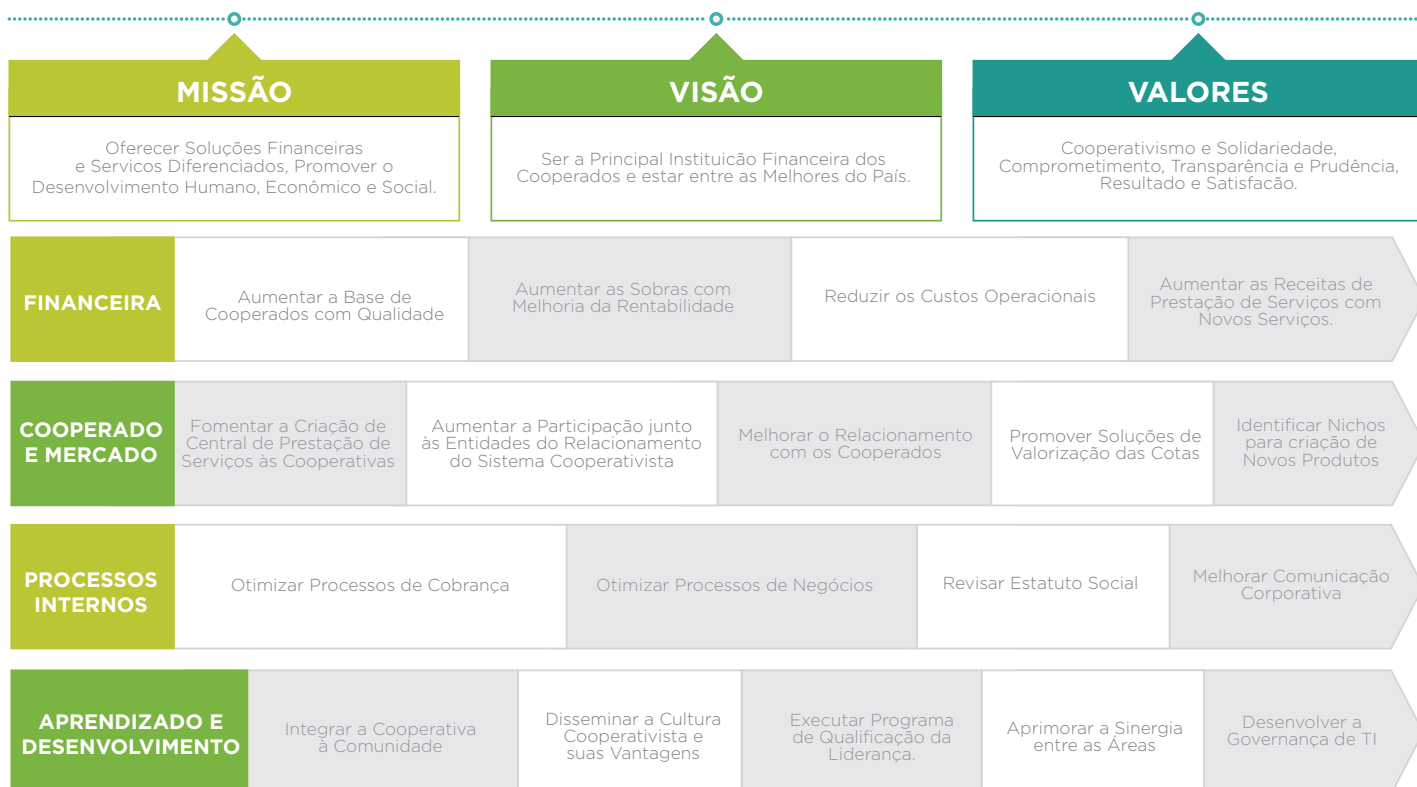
MISSÃO

Oferecer Soluções Financeiras e Servicos Diferenciados, Promover o Desenvolvimento Humano, Econômico e Social.

VISÃO

Ser a Principal Instituicão Financeira dos Cooperados e estar entre as Melhores do País.

VALORES

Cooperativismo e Solidariedade, Comprometimento, Transparência e Prudência, Resultado e Satisfacão.

FINANCEIRA

Aumentar a Base de Cooperados com Qualidade

Aumentar as Sobras com Melhoria da Rentabilidade

Reduzir os Custos Operacionais

Aumentar as Receitas de Prestação de Serviços com Novos Serviços.

COOPERADO E MERCADO

Fomentar a Criação de Central de Prestação de Serviços às Cooperativas

Aumentar a Participação junto às Entidades do Relacionamento do Sistema Cooperativista

Melhorar o Relacionamento com os Cooperados

Promover Soluções de Valorização das Cotas

Identificar Nichos para criação de Novos Produtos

PROCESSOS INTERNOS

Otimizar Processos de Cobrança

Otimizar Processos de Negócios

Revisar Estatuto Social

Melhorar Comunicação Corporativa

APRENDIZADO E DESENVOLVIMENTO

Integrar a Cooperativa à Comunidade

Disseminar a Cultura Cooperativista e suas Vantagens

Executar Programa de Qualificação da Liderança.

Aprimorar a Sinergia entre as Áreas

Desenvolver a Governança de TI